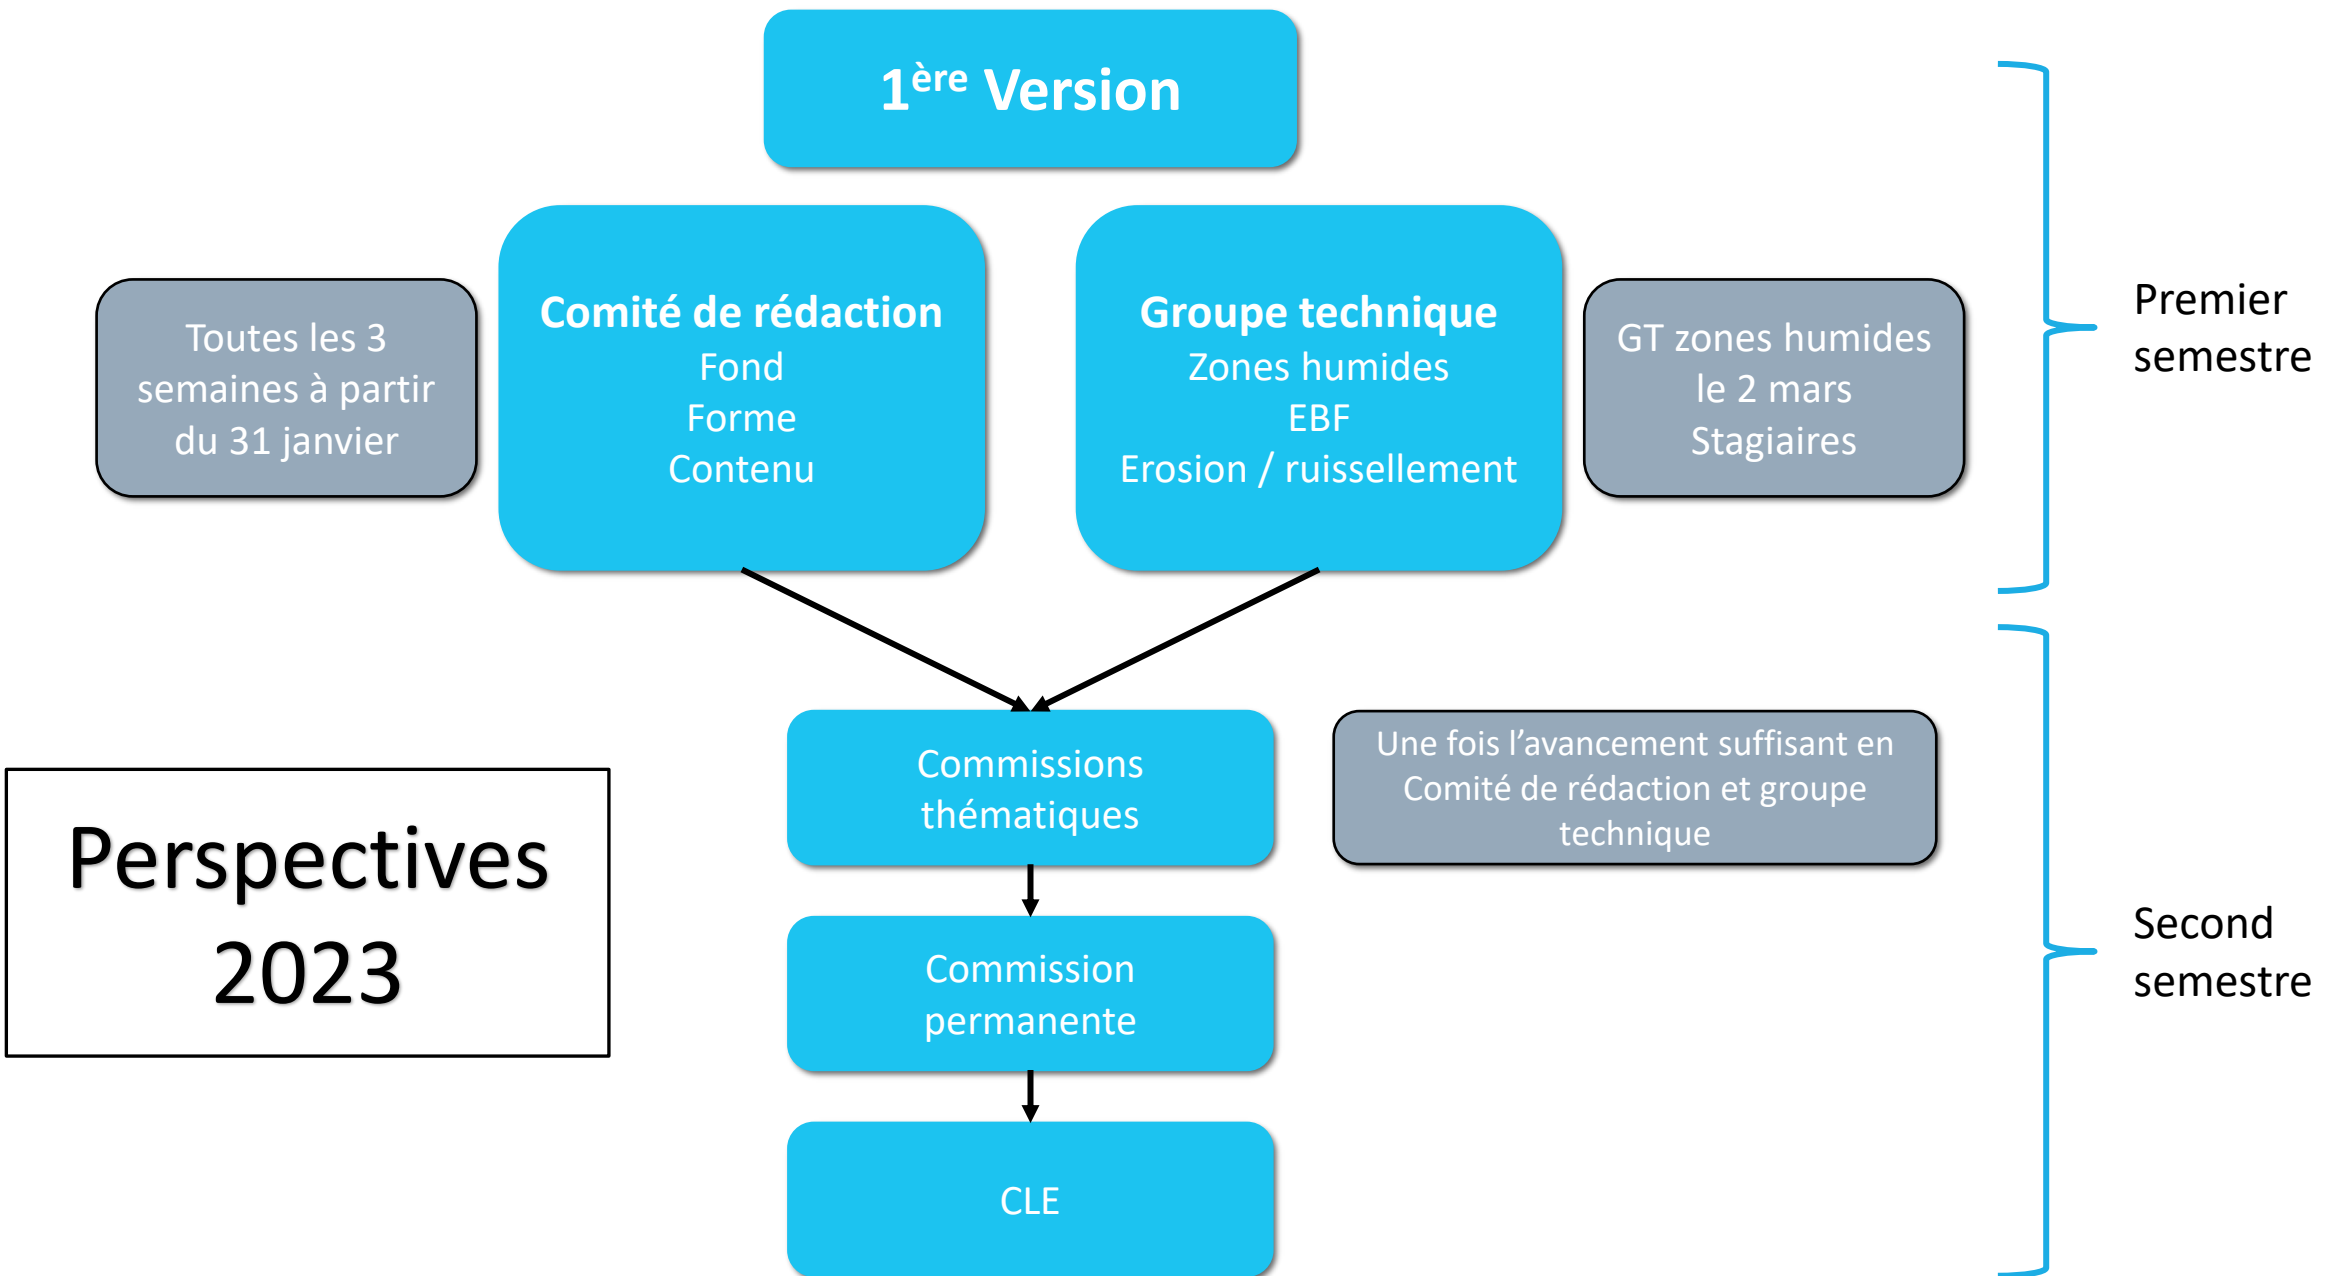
1$^{ère}$ Version

Toutes les 3 semaines à partir du 31 janvier

Comité de rédaction
Fond
Forme
Contenu

Groupe technique
Zones humides
EBF
Erosion / ruissellement

GT zones humides le 2 mars
Stagiaires

Premier semestre

Perspectives 2023

Commissions thématiques

Une fois l'avancement suffisant en Comité de rédaction et groupe technique

Commission permanente

CLE

Second semestre